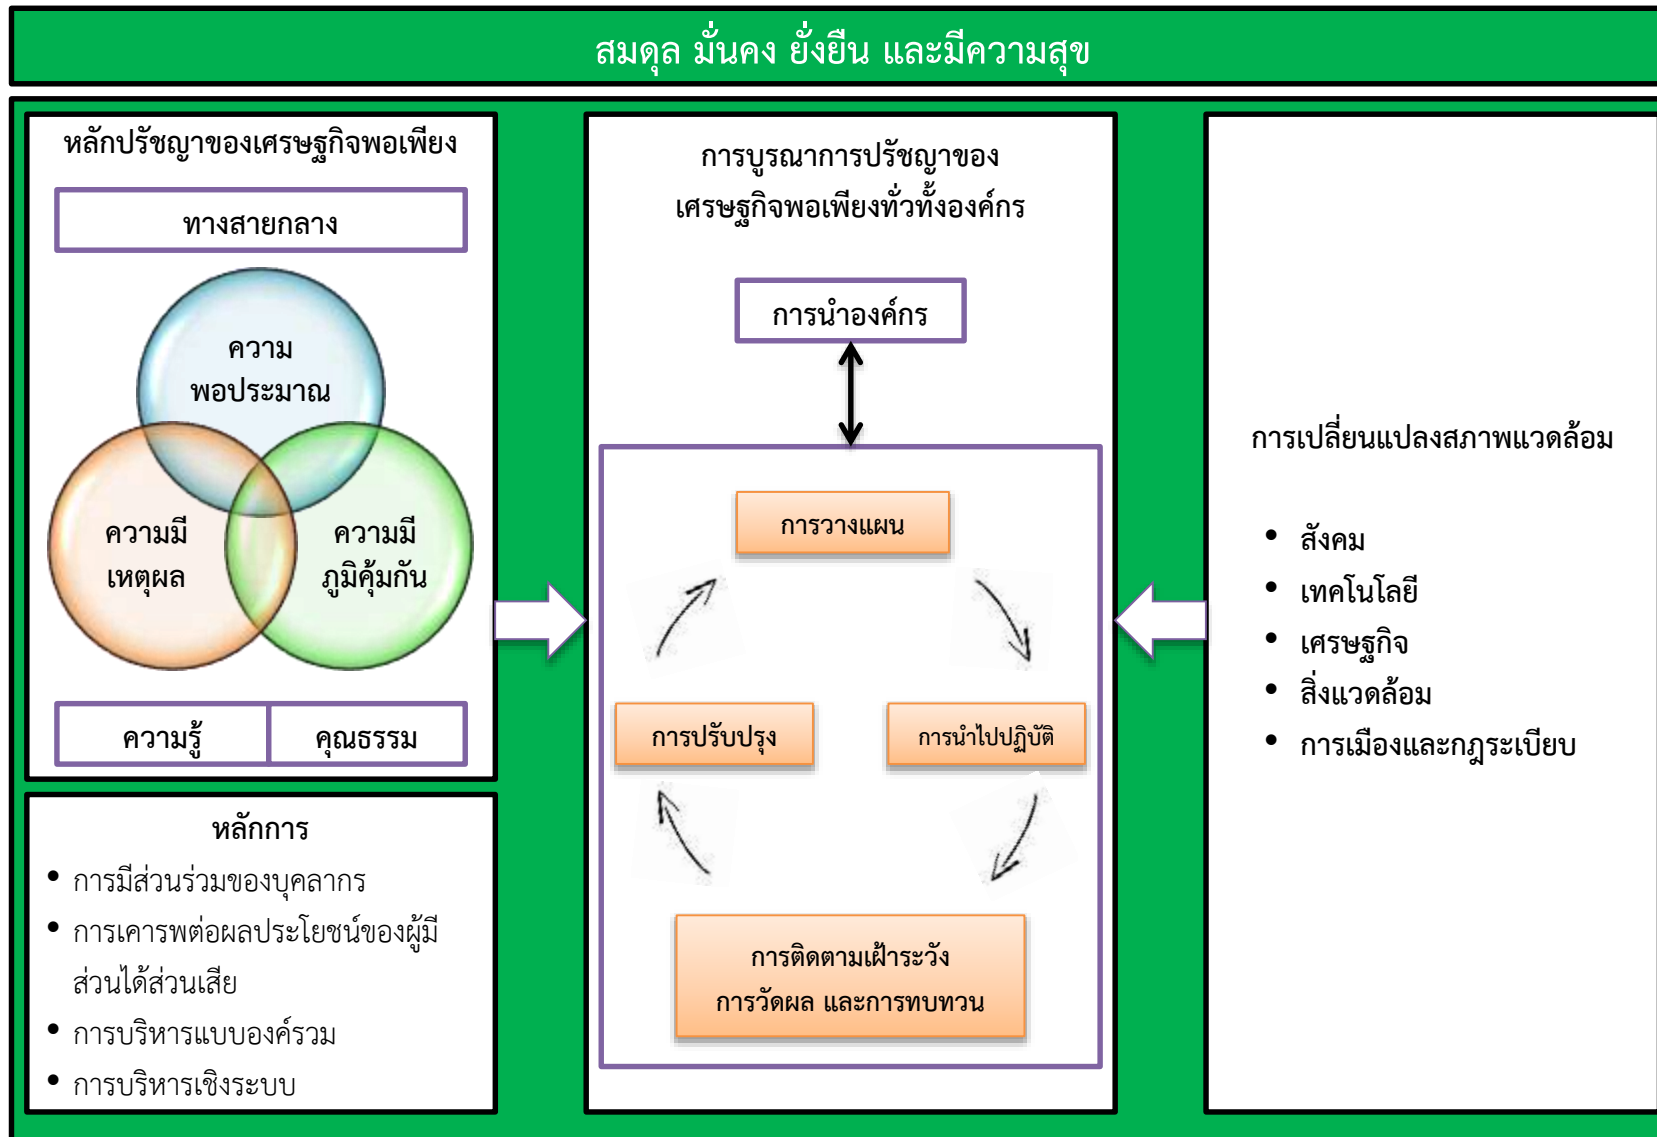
สมดุล มั่นคง ยั่งยืน และมีความสุข

หลักปรัชญาของเศรษฐกิจพอเพียง

ทางสายกลาง

ความ พอประมาณ

ความมี เหตุผล

ความมี ภูมิคุ้มกัน

ความรู้

คุณธรรม

หลักการ

• การมีส่วนร่วมของบุคลากร
• การเคารพต่อผลประโยชน์ของผู้มีส่วนได้ส่วนเสีย
• การบริหารแบบองค์รวม
• การบริหารเชิงระบบ

การบูรณาการปรัชญาของเศรษฐกิจพอเพียงทั่วทั้งองค์กร

การนำองค์กร

การวางแผน

การปรับปรุง

การนำไปปฏิบัติ

การติดตามเฝ้าระวัง การวัดผล และการทบทวน

การเปลี่ยนแปลงสภาพแวดล้อม

• สังคม
• เทคโนโลยี
• เศรษฐกิจ
• สิ่งแวดล้อม
• การเมืองและกฎระเบียบ